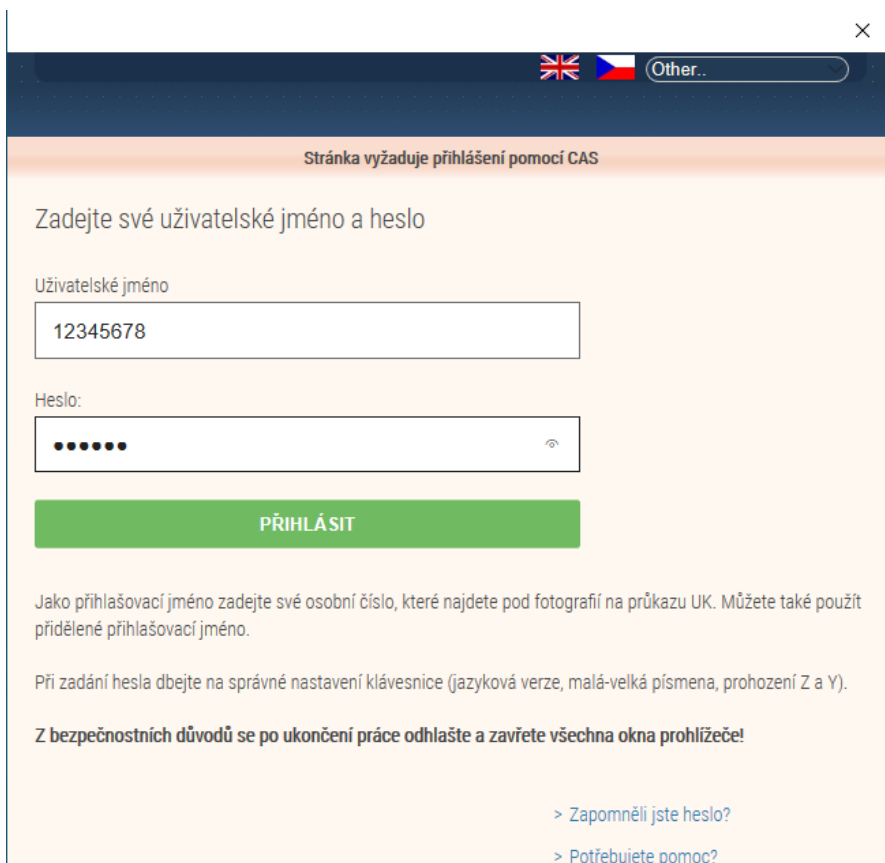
×

Other..

Stránka vyžaduje přihlášení pomocí CAS

Zadejte své uživatelské jméno a heslo

Uživatelské jméno

12345678

Heslo:

••••••

PŘIHLÁSIT

Jako přihlašovací jméno zadejte své osobní číslo, které najdete pod fotografií na průkazu UK. Můžete také použít přidělené přihlašovací jméno.

Při zadání hesla dbejte na správné nastavení klávesnice (jazyková verze, malá-velká písmena, prohození Z a Y).

**Z bezpečnostních důvodů se po ukončení práce odhlašte a zavřete všechna okna prohlížeče!**

> Zapomněli jste heslo?

> Potřebujete pomoc?